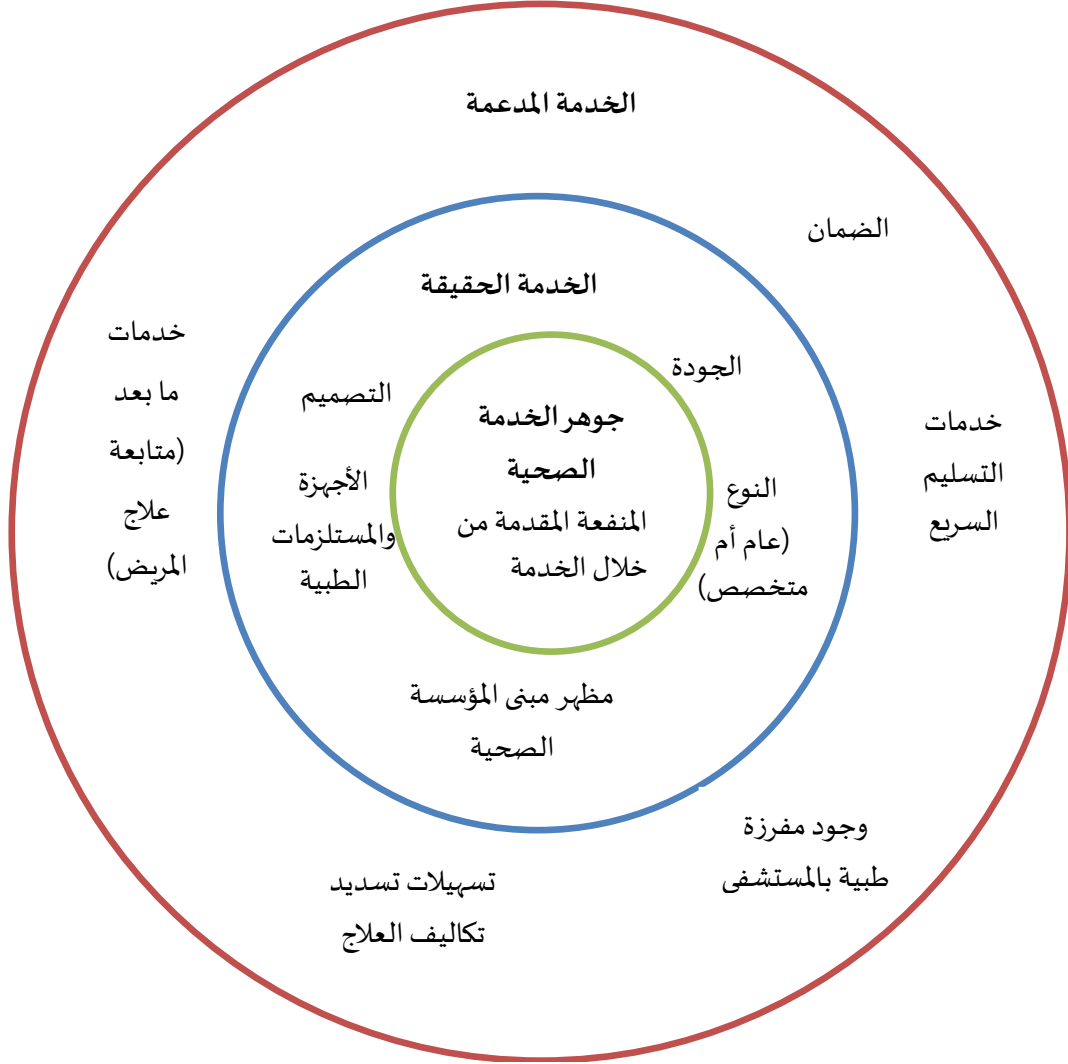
الخدمة المدعمة

الضمان

الخدمة الحقيقة

خدمات ما بعد (متابعة علاج المريض)

الجودة

التصميم

جوهر الخدمة الصحية

خدمات التسليم السريع

الأجهزة والمستلزمات الطبية

المنفعة المقدمة من خلال الخدمة

النوع (عام أم متخصص)

مظهر مبنى المؤسسة الصحية

وجود مفرزة طبية بالمستشفى

تسهيلات تسديد تكاليف العلاج